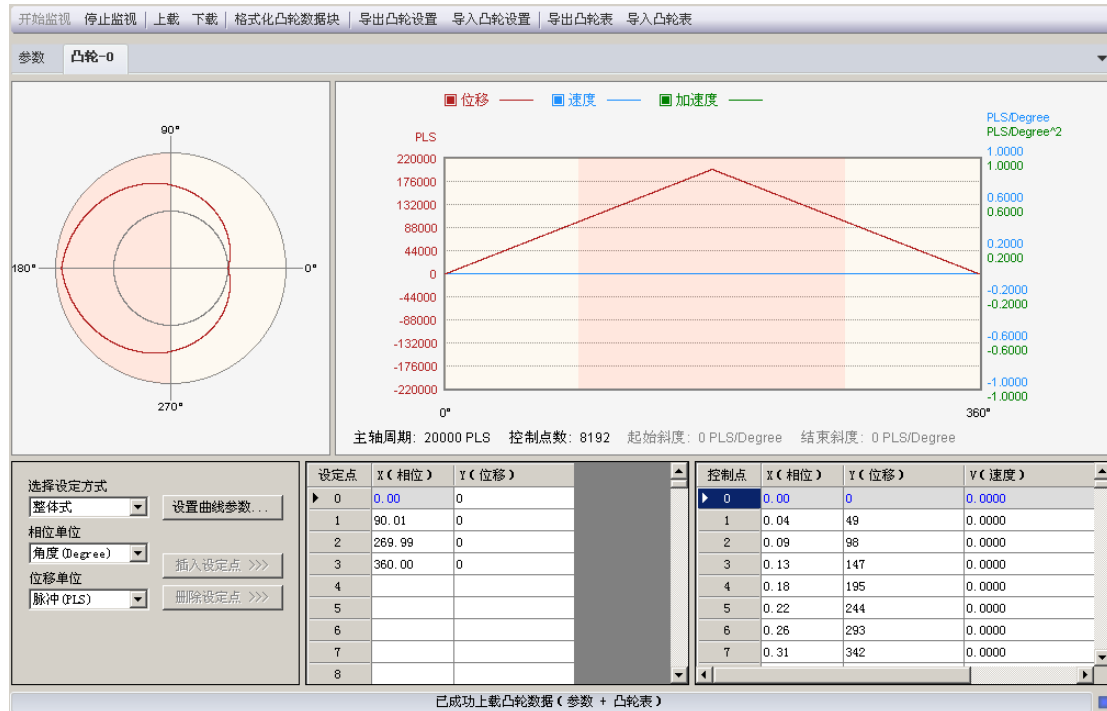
开始监视 | 停止监视 | 上载 | 下载 | 格式化凸轮数据块 | 导出凸轮设置 | 导入凸轮设置 | 导出凸轮表 | 导入凸轮表

参数 | 凸轮-0

90°
180°
0°
270°

■ 位移 —— ■ 速度 —— ■ 加速度 ——

PLS
220000
176000
132000
88000
44000
0
-44000
-88000
-132000
-176000
-220000

PLS/Degree
PLS/Degree^2
1.0000
1.0000
0.6000
0.6000
0.2000
0.2000
-0.2000
-0.2000
-0.6000
-0.6000
-1.0000
-1.0000

0°
360°

主轴周期: 20000 PLS 控制点数: 8192 起始斜度: 0 PLS/Degree 结束斜度: 0 PLS/Degree

选择设定方式
整体式
设置曲线参数...
相位单位
角度(Degree)
插入设定点 >>>
位移单位
脉冲(PLS)
删除设定点 >>>

| 设定点 | X(相位) | Y(位移) |
|---|---|---|
| 0 | 0.00 | 0 |
| 1 | 90.01 | 0 |
| 2 | 269.99 | 0 |
| 3 | 360.00 | 0 |
| 4 | | |
| 5 | | |
| 6 | | |
| 7 | | |
| 8 | | |

| 控制点 | X(相位) | Y(位移) | V(速度) |
|---|---|---|---|
| 0 | 0.00 | 0 | 0.0000 |
| 1 | 0.04 | 49 | 0.0000 |
| 2 | 0.09 | 98 | 0.0000 |
| 3 | 0.13 | 147 | 0.0000 |
| 4 | 0.18 | 195 | 0.0000 |
| 5 | 0.22 | 244 | 0.0000 |
| 6 | 0.26 | 293 | 0.0000 |
| 7 | 0.31 | 342 | 0.0000 |

已成功上载凸轮数据(参数 + 凸轮表)